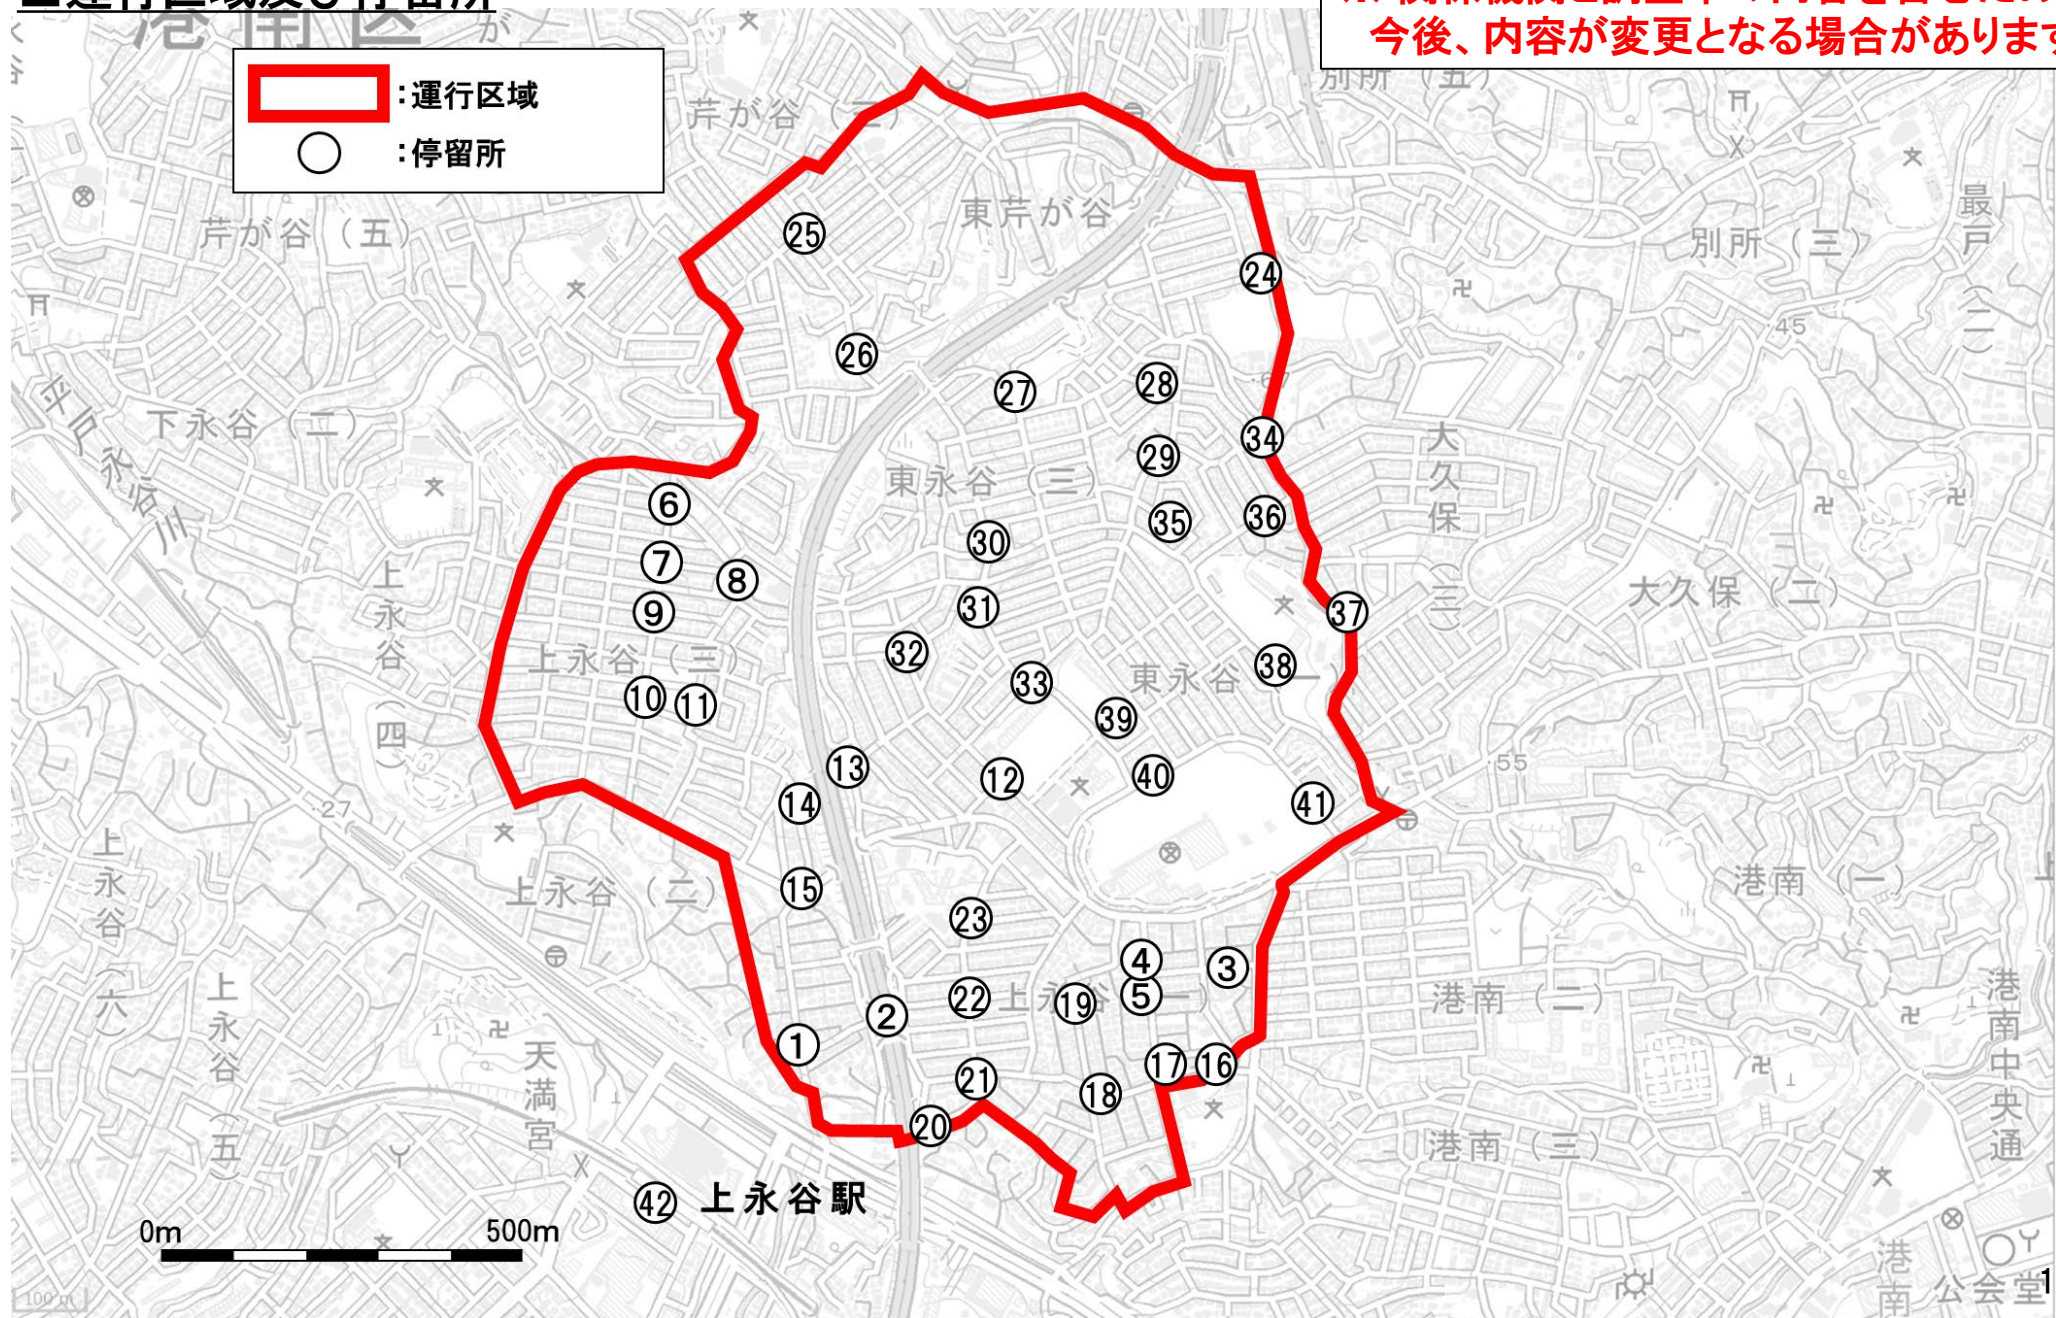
■運行区域及び停留所

今後、内容が変更となる場合がありま

:運行区域
:停留所

港南区
芹が谷（二）
芹が谷（五）
東芹が谷
別所（五）
別所（三）
最戸
下永谷（二）
平戸永谷川
上永谷
上永谷（四）
上永谷（三）
上永谷（二）
上永谷（六）
上永谷（五）
東永谷（三）
東永谷（一）
大久保（三）
大久保（二）
港南（一）
港南（二）
港南（三）
港南中央通
上永谷（一）
天満宮
上永谷駅
港南公会堂

25 26 27 28 24 34 29 35 36 6 7 8 9 30 31 37 32 33 38 10 11 39 13 12 40 41 14 15 23 4 3 22 19 5 2 1 17 16 21 18 20 42

0m 500m